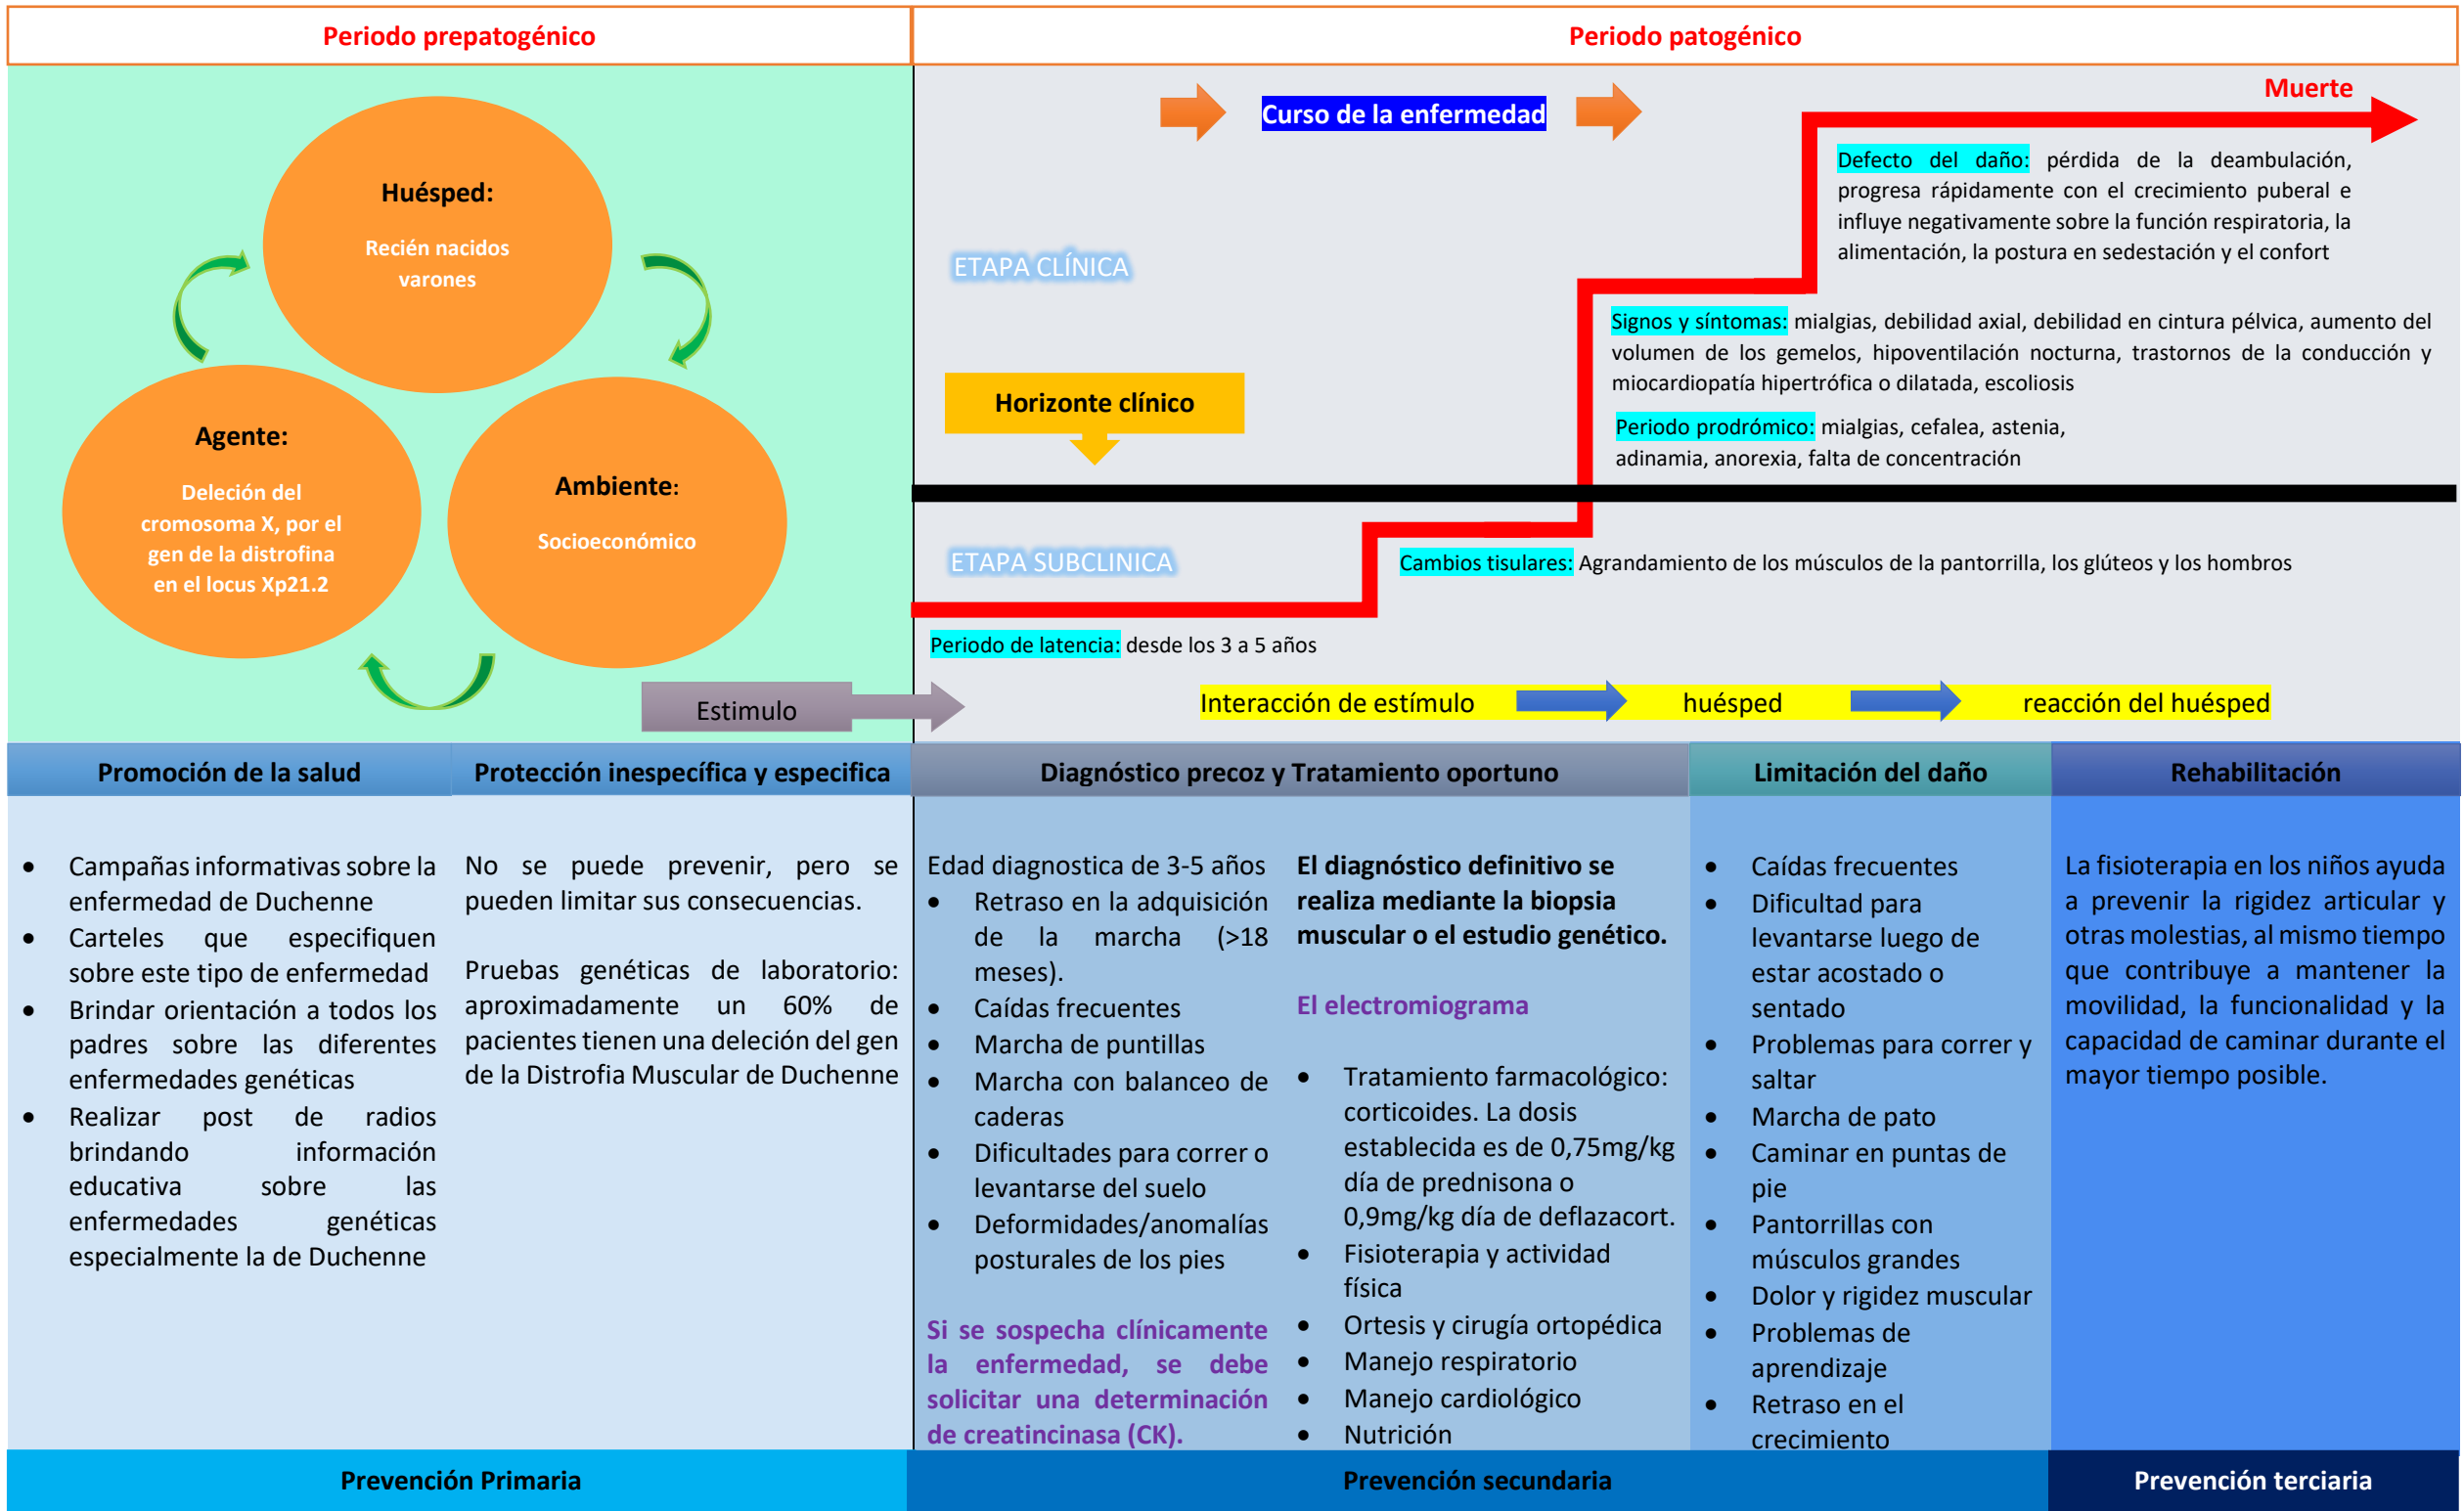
Periodo prepatogénico

Periodo patogénico

Huésped:
Recién nacidos varones

Agente:
Deleción del cromosoma X, por el gen de la distrofina en el locus Xp21.2

Ambiente:
Socioeconómico

Estimulo

Curso de la enfermedad

Muerte

Defecto del daño: pérdida de la deambulación, progresa rápidamente con el crecimiento puberal e influye negativamente sobre la función respiratoria, la alimentación, la postura en sedestación y el confort

ETAPA CLÍNICA

Signos y síntomas: mialgias, debilidad axial, debilidad en cintura pélvica, aumento del volumen de los gemelos, hipoventilación nocturna, trastornos de la conducción y miocardiopatía hipertrófica o dilatada, escoliosis

Horizonte clínico

Periodo prodrómico: mialgias, cefalea, astenia, adinamia, anorexia, falta de concentración

ETAPA SUBCLINICA

Cambios tisulares: Agrandamiento de los músculos de la pantorrilla, los glúteos y los hombros

Periodo de latencia: desde los 3 a 5 años

Interacción de estímulo huésped reacción del huésped

| Promoción de la salud | Protección inespecífica y especifica | Diagnóstico precoz y Tratamiento oportuno | Limitación del daño | Rehabilitación |
|---|---|---|---|---|

• Campañas informativas sobre la enfermedad de Duchenne
• Carteles que especifiquen sobre este tipo de enfermedad
• Brindar orientación a todos los padres sobre las diferentes enfermedades genéticas
• Realizar post de radios brindando información educativa sobre las enfermedades genéticas especialmente la de Duchenne

No se puede prevenir, pero se pueden limitar sus consecuencias.

Pruebas genéticas de laboratorio: aproximadamente un 60% de pacientes tienen una deleción del gen de la Distrofia Muscular de Duchenne

Edad diagnostica de 3-5 años
• Retraso en la adquisición de la marcha (>18 meses).
• Caídas frecuentes
• Marcha de puntillas
• Marcha con balanceo de caderas
• Dificultades para correr o levantarse del suelo
• Deformidades/anomalías posturales de los pies

Si se sospecha clínicamente la enfermedad, se debe solicitar una determinación de creatincinasa (CK).

El diagnóstico definitivo se realiza mediante la biopsia muscular o el estudio genético.

El electromiograma

• Tratamiento farmacológico: corticoides. La dosis establecida es de 0,75mg/kg día de prednisona o 0,9mg/kg día de deflazacort.
• Fisioterapia y actividad física
• Ortesis y cirugía ortopédica
• Manejo respiratorio
• Manejo cardiológico
• Nutrición

• Caídas frecuentes
• Dificultad para levantarse luego de estar acostado o sentado
• Problemas para correr y saltar
• Marcha de pato
• Caminar en puntas de pie
• Pantorrillas con músculos grandes
• Dolor y rigidez muscular
• Problemas de aprendizaje
• Retraso en el crecimiento

La fisioterapia en los niños ayuda a prevenir la rigidez articular y otras molestias, al mismo tiempo que contribuye a mantener la movilidad, la funcionalidad y la capacidad de caminar durante el mayor tiempo posible.

Prevención Primaria

Prevención secundaria

Prevención terciaria